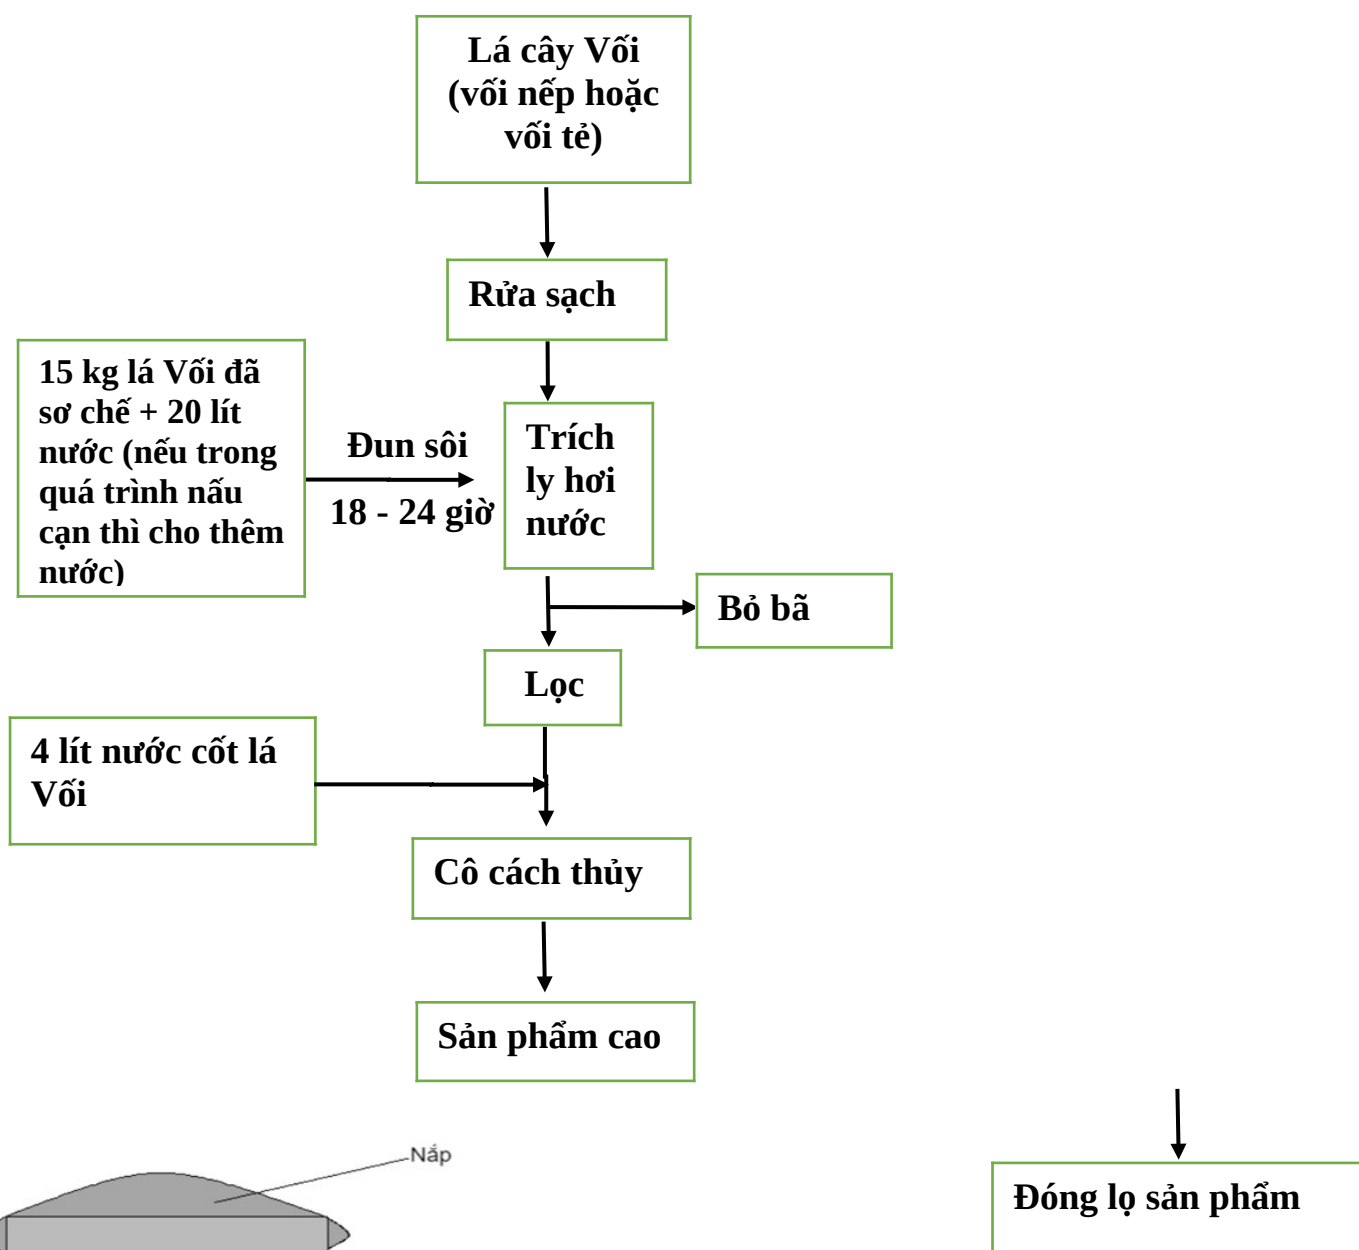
Lá cây Vối (vối nếp hoặc vối tẻ)

Rửa sạch

15 kg lá Vối đã sơ chế + 20 lít nước (nếu trong quá trình nấu cạn thì cho thêm nước)

Đun sôi

18 - 24 giờ

Trích ly hơi nước

Bỏ bã

Lọc

4 lít nước cốt lá Vối

Cô cách thủy

Sản phẩm cao

Nắp

Đóng lọ sản phẩm